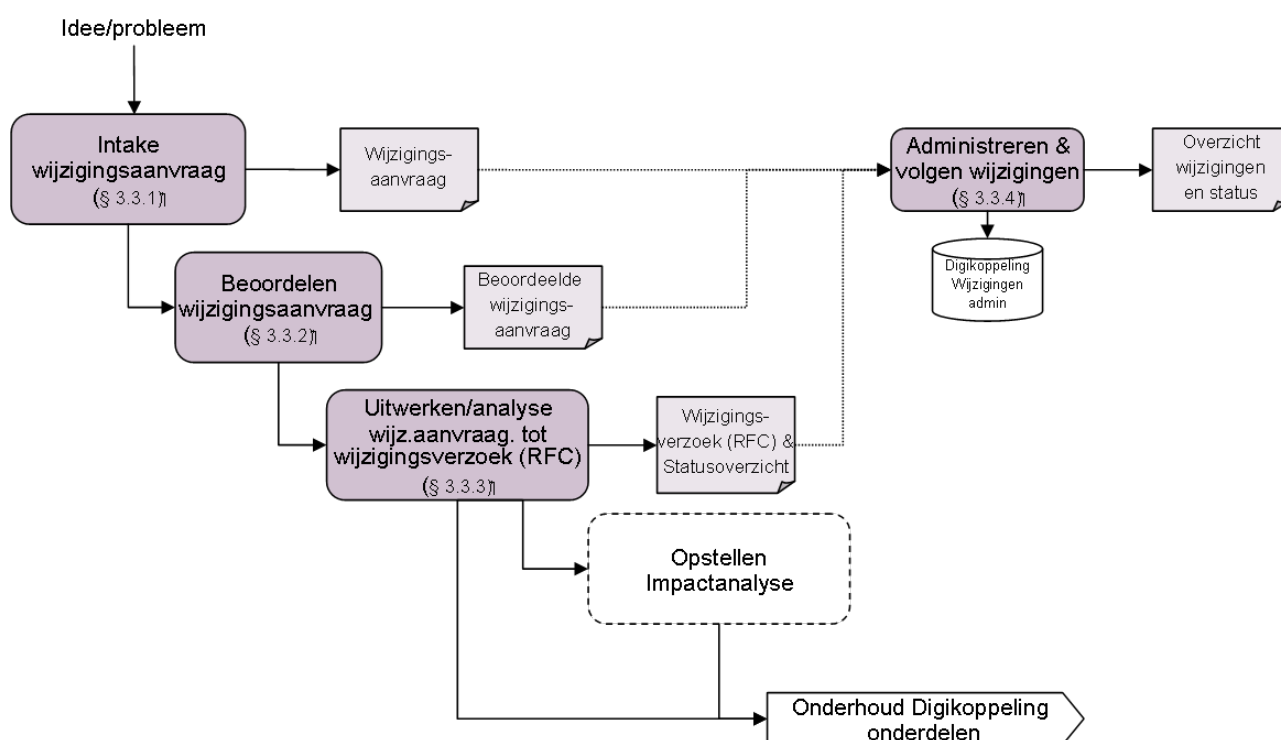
Idee/probleem

Intake wijzigingsaanvraag (§ 3.3.1)

Wijzigings-aanvraag

Administreren & volgen wijzigingen (§ 3.3.4)

Overzicht wijzigingen en status

Digikoppeling Wijzigingen admin

Beoordelen wijzigingsaanvraag (§ 3.3.2)

Beoordeelde wijzigings-aanvraag

Uitwerken/analyse wijz.aanvraag. tot wijzigingsverzoek (RFC) (§ 3.3.3)

Wijzigings-verzoek (RFC) & Statusoverzicht

Opstellen Impactanalyse

Onderhoud Digikoppeling onderdelen